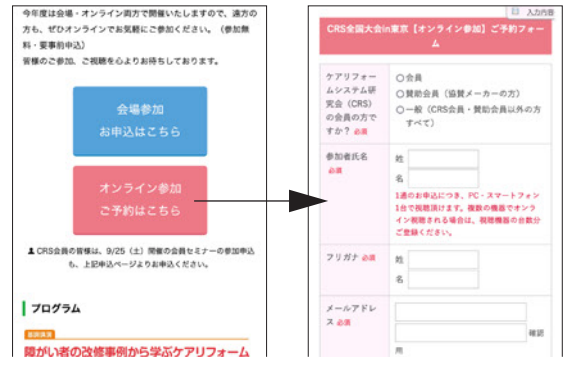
今年度は会場・オンライン両方で開催いたしますので、遠方の方も、ぜひオンラインでお気軽にご参加ください。（参加無料・要事前申込）
皆様のご参加、ご視聴を心よりお待ちしております。

会場参加
お申込はこちら

オンライン参加
ご予約はこちら

CRS会員の皆様は、9/25（土）開催の会員セミナーの参加申込も、上記申込ページよりお申込ください。

プログラム

基調講演
障がい者の改修事例から学ぶケアリフォーム

入力内容

CRS全国大会in東京【オンライン参加】ご予約フォーム

| ケアリフォームシステム研究会（CRS）の会員の方ですか？ 必須 | ○会員 ○賛助会員（協賛メーカーの方） ○一般（CRS会員・賛助会員以外の方すべて） |
|---|---|
| 参加者氏名 必須 | 姓 名 1通のお申込につき、PC・スマートフォン1台で視聴頂けます。複数の機器でオンライン視聴される場合は、視聴機器の台数分ご登録ください。 |
| フリガナ 必須 | 姓 名 |
| メールアドレス 必須 | 確認用 |